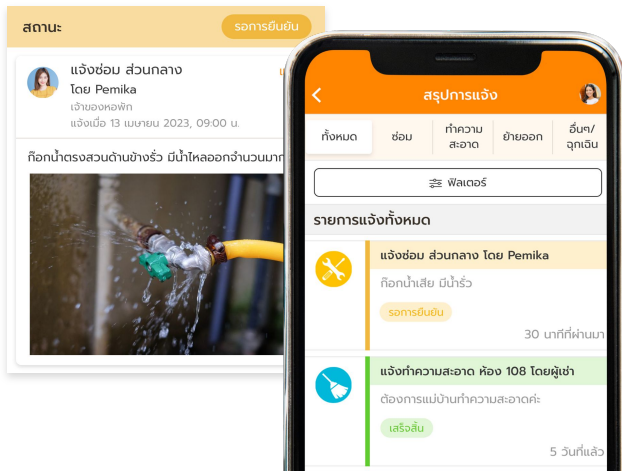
สถานะ
รอการยืนยัน

แจ้งซ่อม ส่วนกลาง
โดย Pemika
เจ้าของหอพัก
แจ้งเมื่อ 13 เมษายน 2023, 09:00 น.

ก๊อกน้ำตรงสวนด้านข้างรั่ว มีน้ำไหลออกจำนวนมาก

สรุปการแจ้ง

| ทั้งหมด | ซ่อม | ทำความสะอาด | ย้ายออก | อื่นๆ/ฉุกเฉิน |
|---|---|---|---|---|

ฟิลเตอร์

รายการแจ้งทั้งหมด

แจ้งซ่อม ส่วนกลาง โดย Pemika
ก๊อกน้ำเสีย มีน้ำรั่ว
รอการยืนยัน
30 นาทีที่ผ่านมา

แจ้งทำความสะอาด ห้อง 108 โดยผู้เช่า
ต้องการแม่บ้านทำความสะอาดค่ะ
เสร็จสิ้น
5 วันที่แล้ว